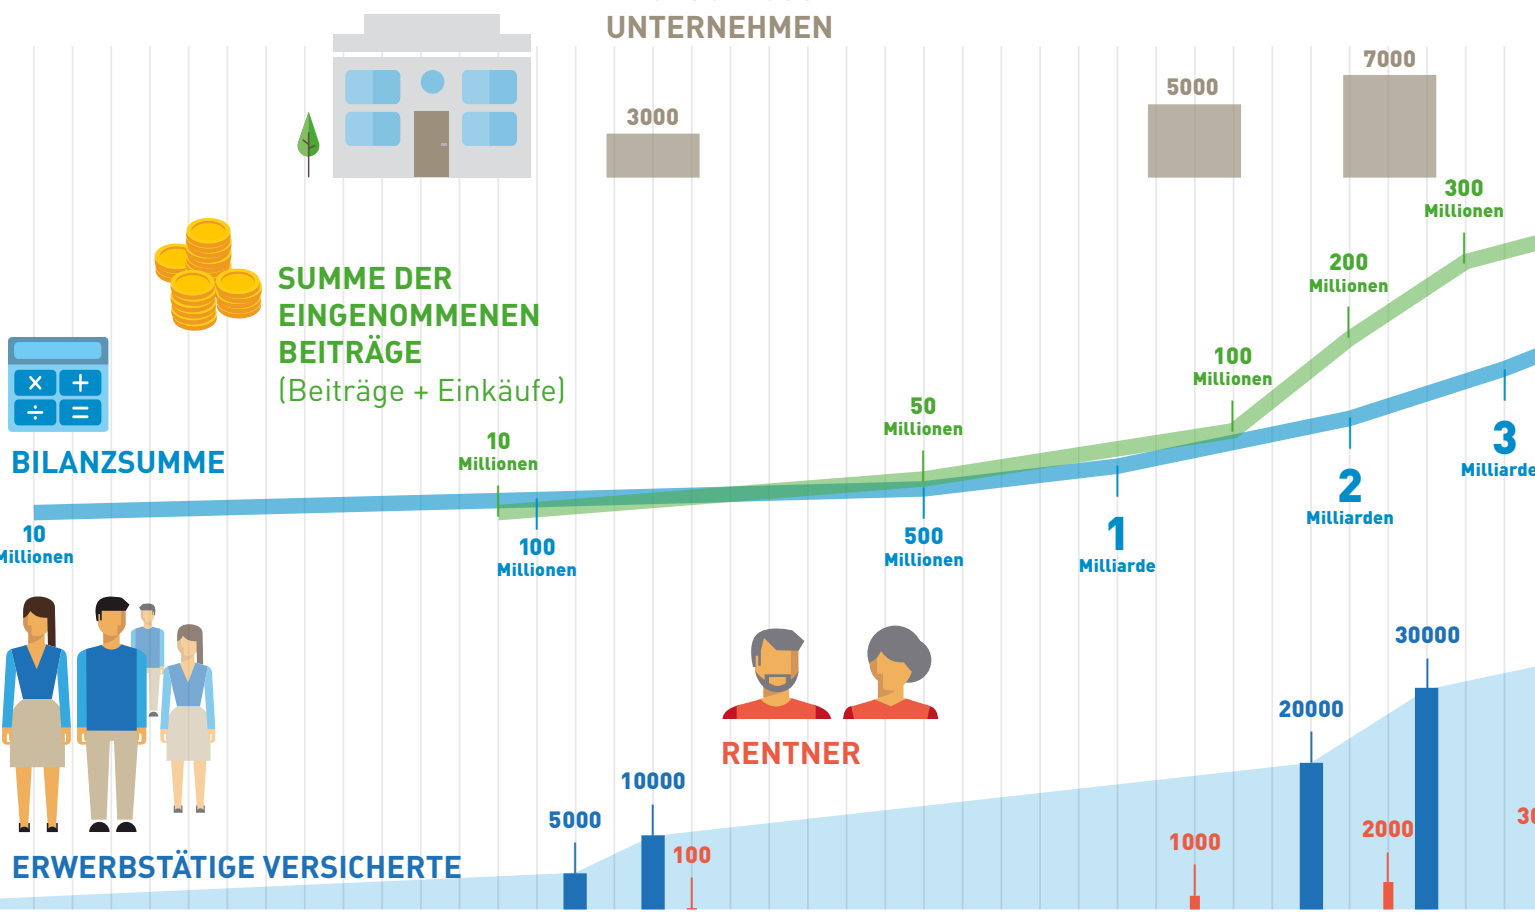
UNTERNEHMEN

3000

5000

7000

SUMME DER EINGENOMMENEN BEITRÄGE
(Beiträge + Einkäufe)

BILANZSUMME

10 Millionen

100 Millionen

10 Millionen

50 Millionen

500 Millionen

1 Milliarde

100 Millionen

200 Millionen

2 Milliarden

300 Millionen

3 Milliarde

RENTNER

ERWERBSTÄTIGE VERSICHERTE

5000

10000

100

1000

20000

2000

30000

30